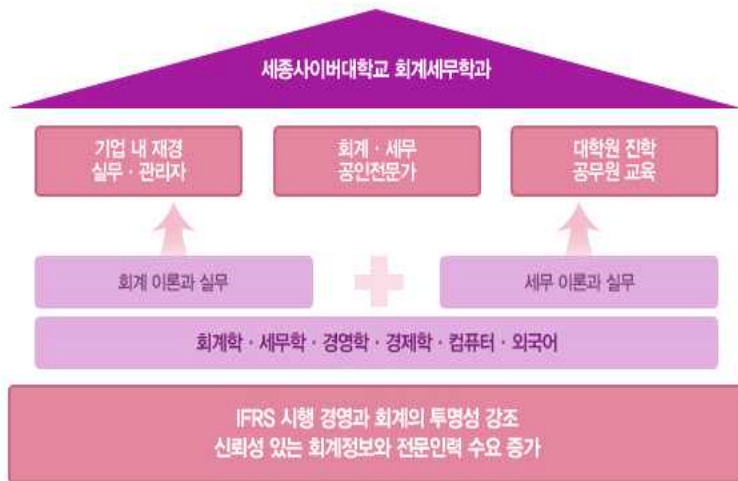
세종사이버대학교 회계세무학과

기업 내 재경
실무 · 관리자

회계 · 세무
공인전문가

대학원 진학
공무원 교육

회계 이론과 실무

세무 이론과 실무

회계학 · 세무학 · 경영학 · 경제학 · 컴퓨터 · 외국어

IFRS 시행 경영과 회계의 투명성 강조
신뢰성 있는 회계정보와 전문인력 수요 증가